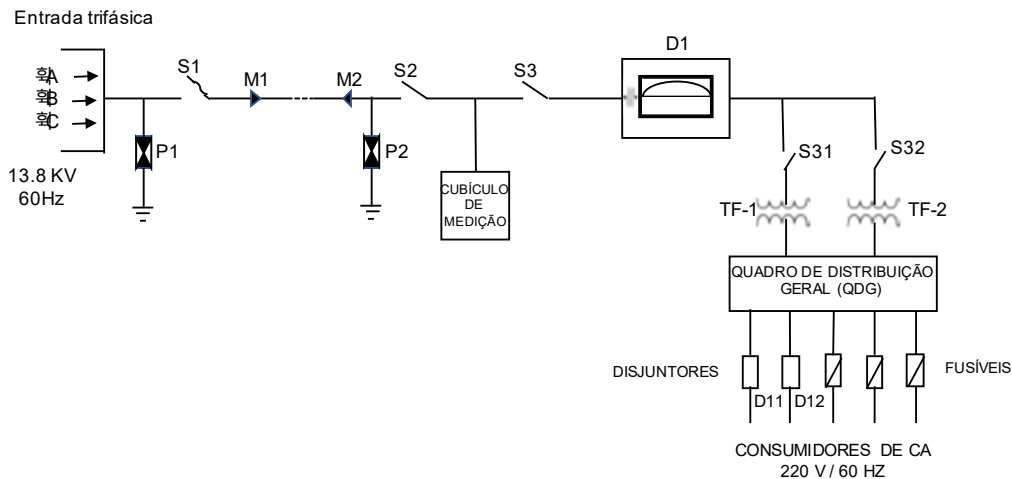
Entrada trifásica

A
B
C

13.8 KV
60Hz

P1

S1

M1

M2

P2

S2

S3

CUBÍCULO DE MEDIÇÃO

D1

S31

S32

TF-1

TF-2

QUADRO DE DISTRIBUIÇÃO GERAL (QDG)

DISJUNTORES

FUSÍVEIS

D11

D12

CONSUMIDORES DE CA
220 V / 60 HZ